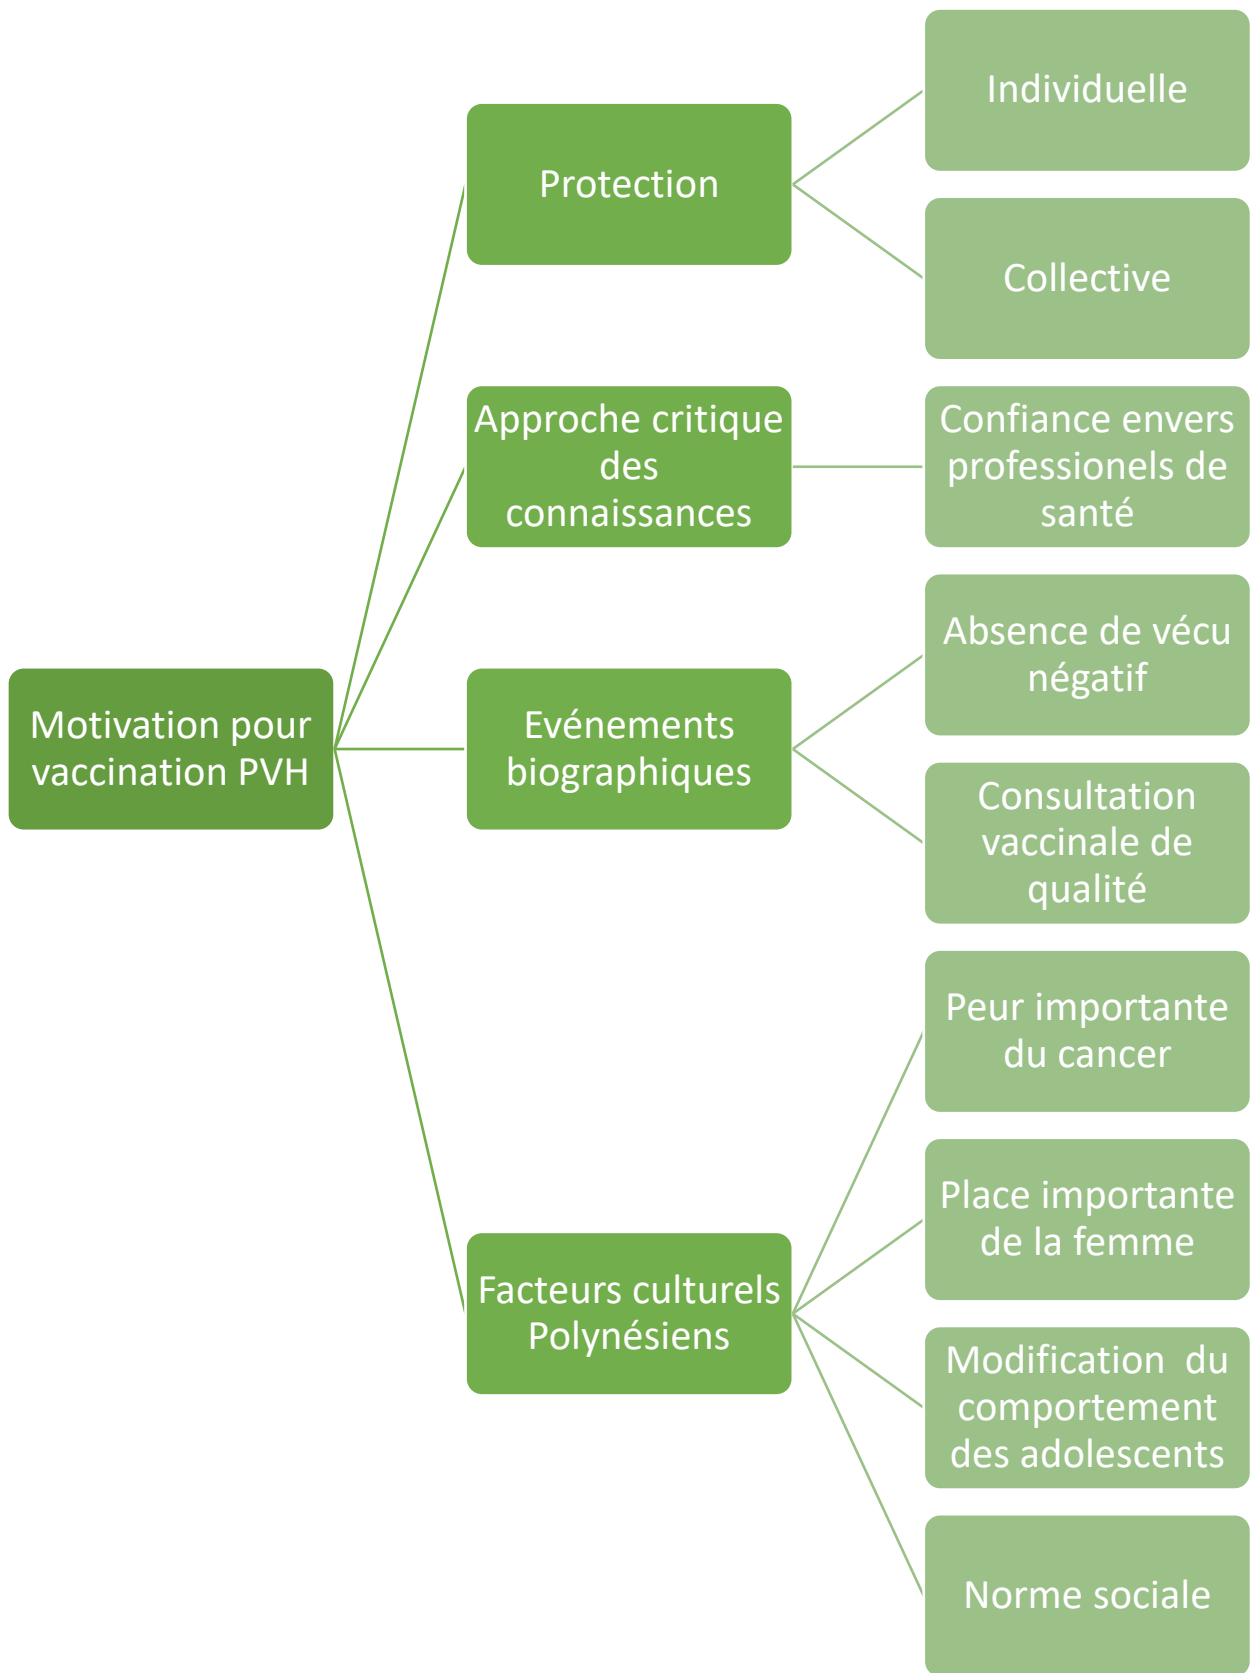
Motivation pour vaccination PVH

Protection

Individuelle

Collective

Approche critique des connaissances

Confiance envers professionels de santé

Evénements biographiques

Absence de vécu négatif

Consultation vaccinale de qualité

Facteurs culturels Polynésiens

Peur importante du cancer

Place importante de la femme

Modification du comportement des adolescents

Norme sociale